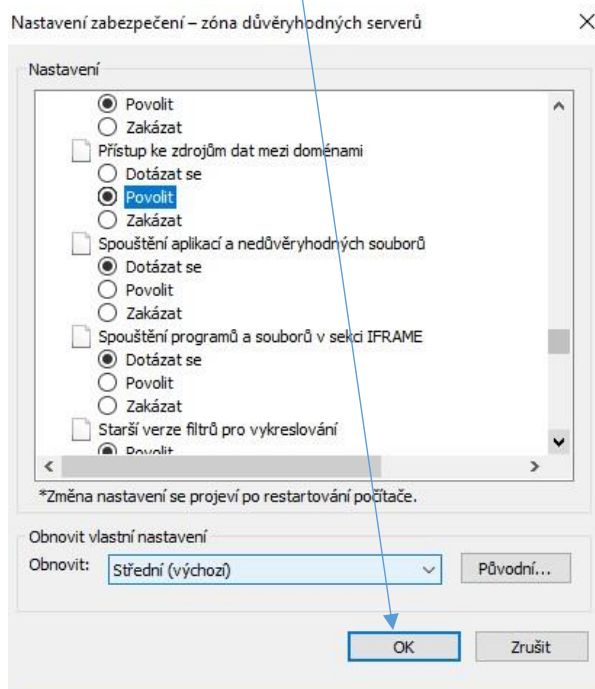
Nastavení zabezpečení – zóna důvěryhodných serverů

Nastavení

Povolit
Zakázat
Přístup ke zdrojům dat mezi doménami
Dotázat se
Povolit
Zakázat
Spouštění aplikací a nedůvěryhodných souborů
Dotázat se
Povolit
Zakázat
Spouštění programů a souborů v sekci IFRAME
Dotázat se
Povolit
Zakázat
Starší verze filtrů pro vykreslování
Povolit

*Změna nastavení se projeví po restartování počítače.

Obnovit vlastní nastavení
Obnovit: Střední (výchozí)
Původní...

OK
Zrušit